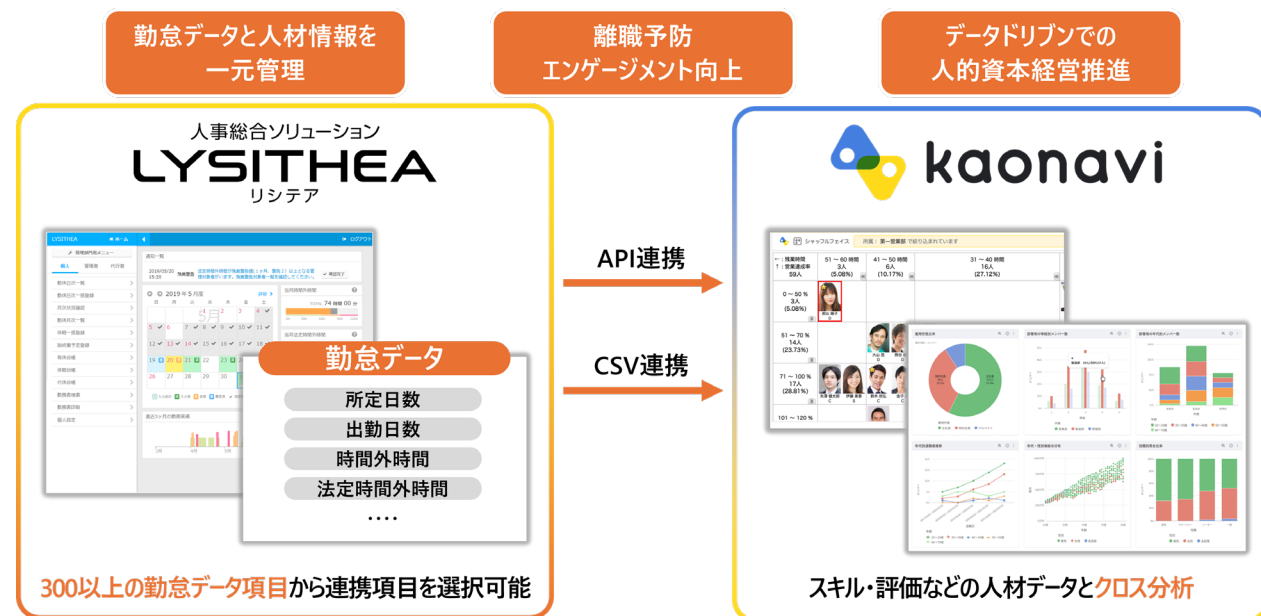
勤怠データと人材情報を一元管理

離職予防
エンゲージメント向上

データドリブンでの人的資本経営推進

人事総合ソリューション
LYSITHEA
リシテア

LYSITHEA

2019年5月度

勤怠データ

所定日数

出勤日数

時間外時間

法定時間外時間

....

API連携

CSV連携

kaonavi

シャッフルフェイス

0 ~ 50 %
3人
(5.08%)

51 ~ 70 %
14人
(23.73%)

71 ~ 100 %
17人
(28.81%)

101 ~ 120 %

51 ~ 60 時間
3人
(5.08%)

41 ~ 50 時間
6人
(10.17%)

31 ~ 40 時間
16人
(27.12%)

300以上の勤怠データ項目から連携項目を選択可能

スキル・評価などの人材データとクロス分析